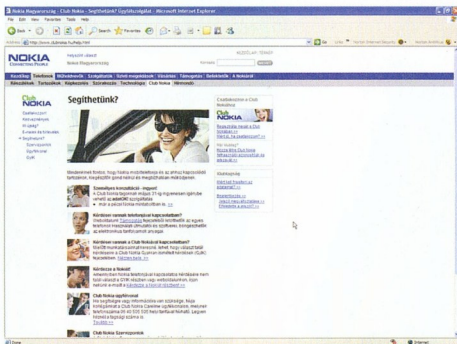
Nokia Magyarország - Club Nokia - Segíthetünk? Ügyfélszolgálat - Microsoft Internet Explorer

File Edit View Favorites Tools Help

Back

Search Favorites

Address http://www.clubnokia.hu/help.html

Go

NOKIA
CONNECTING PEOPLE

Nagyobb képek
Nokia Magyarország

Club
NOKIA

Segíthetünk?

Csatlakozzon a Club Nokiához

Bejelentkezés a Club Nokiába
Mi a Club Nokia?

Üzletpolitika

Club Nokia segélyvonal

Club Nokia Szervizpontok

Done

Internet